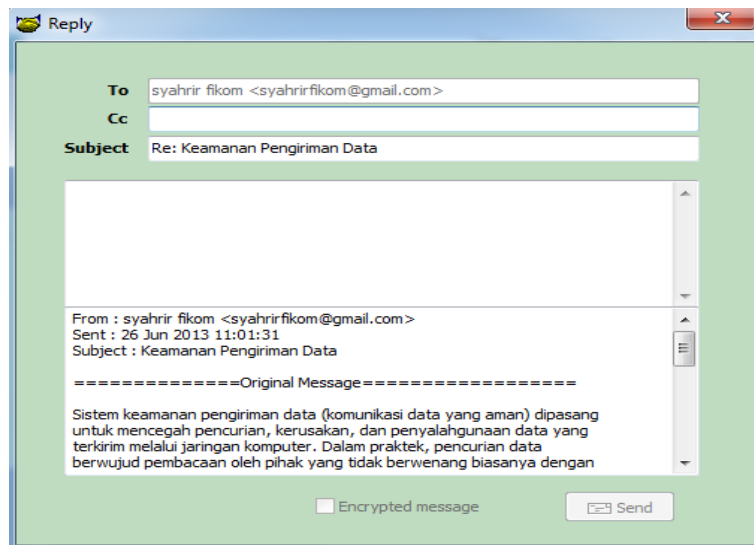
Reply

To syahrir fikom <syahrirfikom@gmail.com>
Cc
Subject Re: Keamanan Pengiriman Data

From : syahrir fikom <syahrirfikom@gmail.com>
Sent : 26 Jun 2013 11:01:31
Subject : Keamanan Pengiriman Data

==============Original Message==================

Sistem keamanan pengiriman data (komunikasi data yang aman) dipasang untuk mencegah pencurian, kerusakan, dan penyalahgunaan data yang terkirim melalui jaringan komputer. Dalam praktek, pencurian data berwujud pembacaan oleh pihak yang tidak berwenang biasanya dengan

Encrypted message

Send